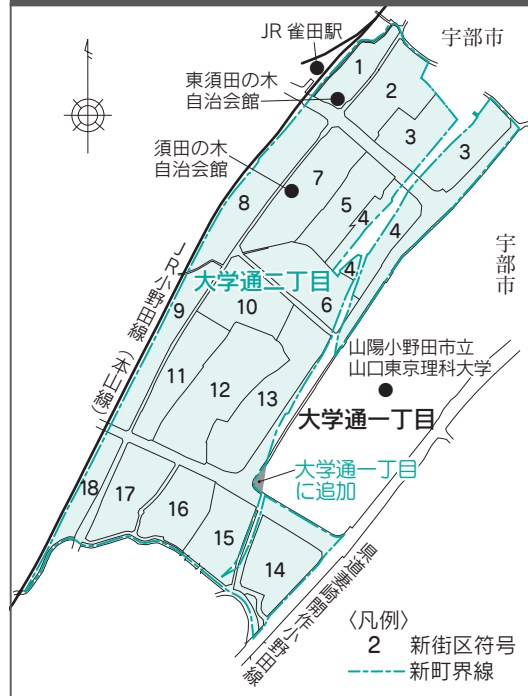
JR 雀田駅

宇部市

東須田の木
自治会館

須田の木
自治会館

1
2
3
3
7
5
4
4
4
8
6
9
10
11
12
13

大学通二丁目

宇部市

JR小野田線（本山線）

山陽小野田市立
山口東京理科大学

大学通一丁目

大学通一丁目
に追加

18
17
16
15
14

県道妻崎開作小野田線

〈凡例〉
2　新街区符号
新町界線